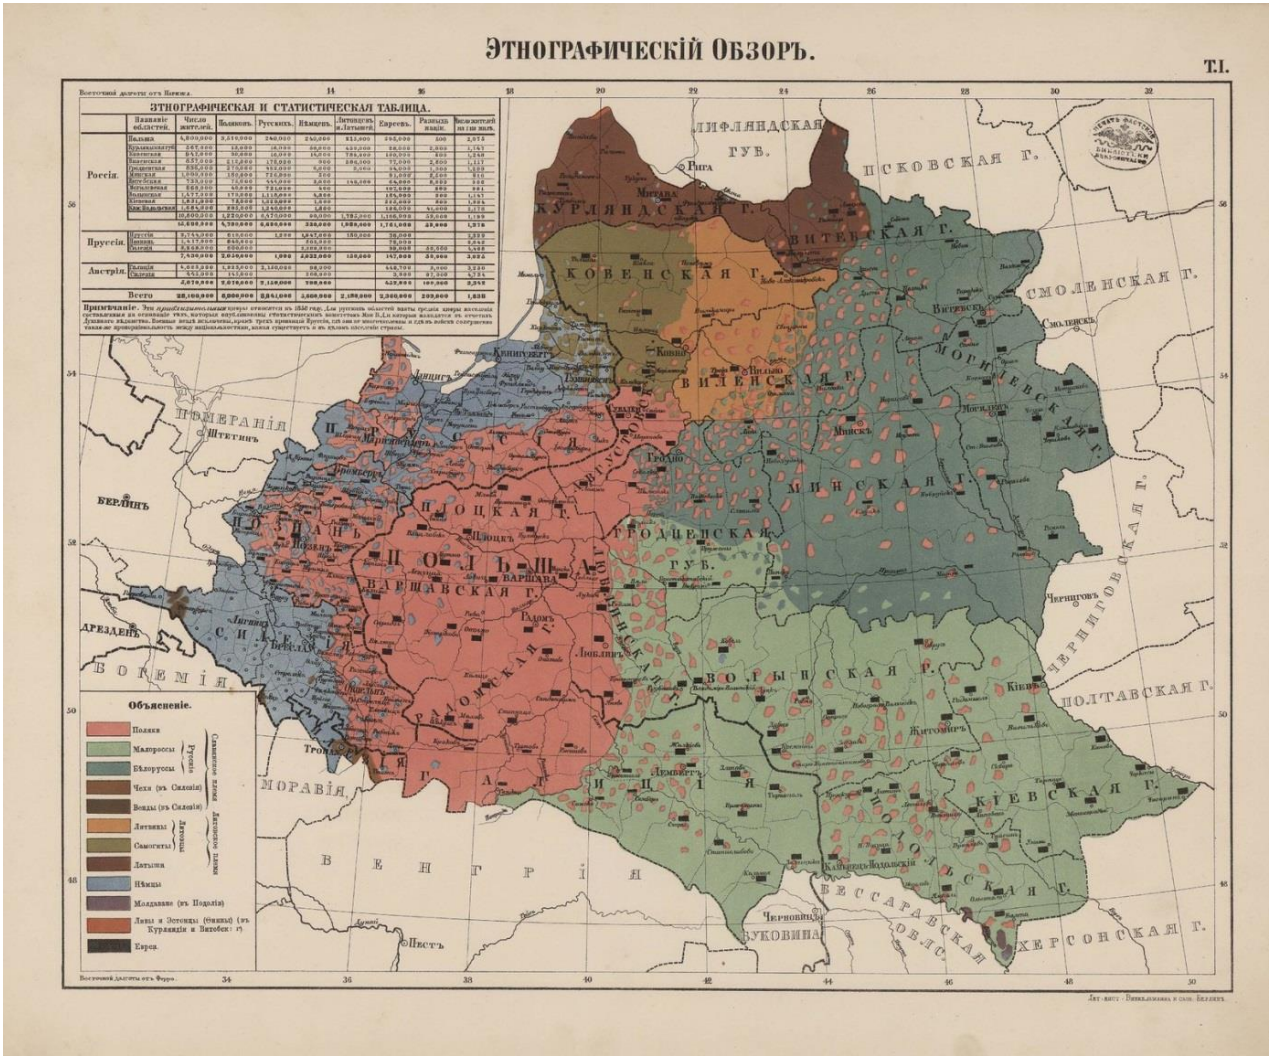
ЭТНОГРАФИЧЕСКІЙ ОБЗОРЪ.

T.I.

Восточной долготы отъ Гринича

12 14 16 18 20 22 24 26 28 30 32

ЭТНОГРАФИЧЕСКАЯ И СТАТИСТИЧЕСКАЯ ТАБЛИЦА.

| | Названіе областей. | Число жителей. | Поляковъ. | Русскихъ. | Нѣмцевъ. | Литовцевъ и Латышей. | Евреевъ. | Разныхъ націи. | Число жителей на 1 кв. милю. |
|---|---|---|---|---|---|---|---|---|---|
| Россія. | Польша | 4,800,000 | 3,310,000 | 260,000 | 240,000 | 415,000 | 565,000 | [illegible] | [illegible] |
| | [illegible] | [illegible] | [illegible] | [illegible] | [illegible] | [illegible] | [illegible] | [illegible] | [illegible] |
| | | 10,800,000 | 1,220,000 | 6,470,000 | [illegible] | 1,795,000 | 1,166,000 | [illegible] | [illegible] |
| | | 15,600,000 | 4,530,000 | 6,730,000 | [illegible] | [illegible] | 1,731,000 | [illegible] | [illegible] |
| Пруссія. | Пруссія | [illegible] | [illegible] | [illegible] | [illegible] | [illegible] | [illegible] | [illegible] | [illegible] |
| | Познань | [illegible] | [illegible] | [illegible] | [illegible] | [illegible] | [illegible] | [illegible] | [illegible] |
| | Силезія | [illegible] | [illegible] | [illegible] | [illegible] | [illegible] | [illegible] | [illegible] | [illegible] |
| | | 7,430,000 | 2,050,000 | 1,000 | 4,832,000 | 150,000 | 147,000 | 50,000 | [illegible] |
| Австрія. | Галиція | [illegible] | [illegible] | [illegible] | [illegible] | | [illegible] | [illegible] | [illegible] |
| | Буковина | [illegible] | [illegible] | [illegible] | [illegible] | | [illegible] | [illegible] | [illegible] |
| | | 5,070,000 | 2,270,000 | 2,130,000 | 200,000 | | 452,000 | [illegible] | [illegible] |
| | Всего | 28,100,000 | 8,850,000 | 8,861,000 | 5,558,000 | 2,150,000 | 2,330,000 | 209,000 | 1,636 |

Примѣчаніе. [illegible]

ЛИФЛЯНДСКАЯ ГУБ. Рига ПСКОВСКАЯ Г. Митава КУРЛЯНДСКАЯ Г. ВИТЕБСКАЯ Г. КОВЕНСКАЯ Г. СМОЛЕНСКАЯ Г. Смоленскъ Витебскъ Ковно ВИЛЕНСКАЯ Г. Вильно МОГИЛЕВСКАЯ Г. Могилевъ Кенигсбергъ Данцигъ ПОМЕРАНІЯ Штетинъ ПРУССІЯ Гродно Минскъ МИНСКАЯ Г. БЕРЛИНЪ ПОЗНАНЬ Познань ПЛОЦКАЯ Г. Плоцкъ ГРОДНЕНСКАЯ ГУБ. ЧЕРНИГОВСКАЯ Г. ПОЛЬША Варшава ВАРШАВСКАЯ Г. АВГУСТОВСКАЯ Г. ЛЮБЛИНСКАЯ Г. Черниговъ РАДОМСКАЯ Г. Радомъ Люблинъ ДРЕЗДЕНЪ СИЛЕЗІЯ Бреславль БОГЕМІЯ ВОЛЫНСКАЯ Г. Кіевъ ПОЛТАВСКАЯ Г. Житомиръ ГАЛИЦІЯ Тропау Лембергъ МОРАВІЯ КІЕВСКАЯ Г. ПОДОЛЬСКАЯ Г. Каменецъ-Подольскъ ВЕНГРІЯ БЕССАРАБСКАЯ ОБЛ. Черновицы БУКОВИНА ХЕРСОНСКАЯ Г. Пестъ

54 52 50 48

Объясненіе.
Поляки
Малороссы
Бѣлоруссы } Русскіе } Славянскія племена
Чехи (въ Силезіи)
Венды (въ Силезіи)
Литвины
Самогиты } Литовцы } Литовскія племена
Латыши
Нѣмцы
Молдаване (въ Подоліи)
Ливы и Эстонцы (Чухны) (въ Курляндіи и Витебск. г.)
Евреи.

Восточной долготы отъ Ферро.

34 36 38 40 42 44 46 48 50

Лит. инст. Винкельмана и сын. Берлинъ